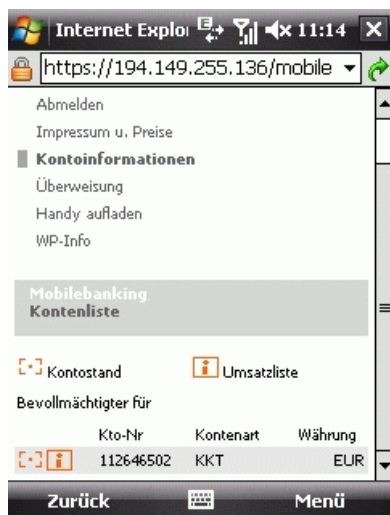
Internet Explo 11:14

https://194.149.255.136/mobile

Abmelden

Impressum u. Preise

Kontoinformationen

Überweisung

Handy aufladen

WP-Info

Mobilebanking

Kontenliste

Kontostand

Umsatzliste

Bevollmächtigter für

| | Kto-Nr | Kontenart | Währung |
|---|---|---|---|
| | 112646502 | KKT | EUR |

Zurück

Menü